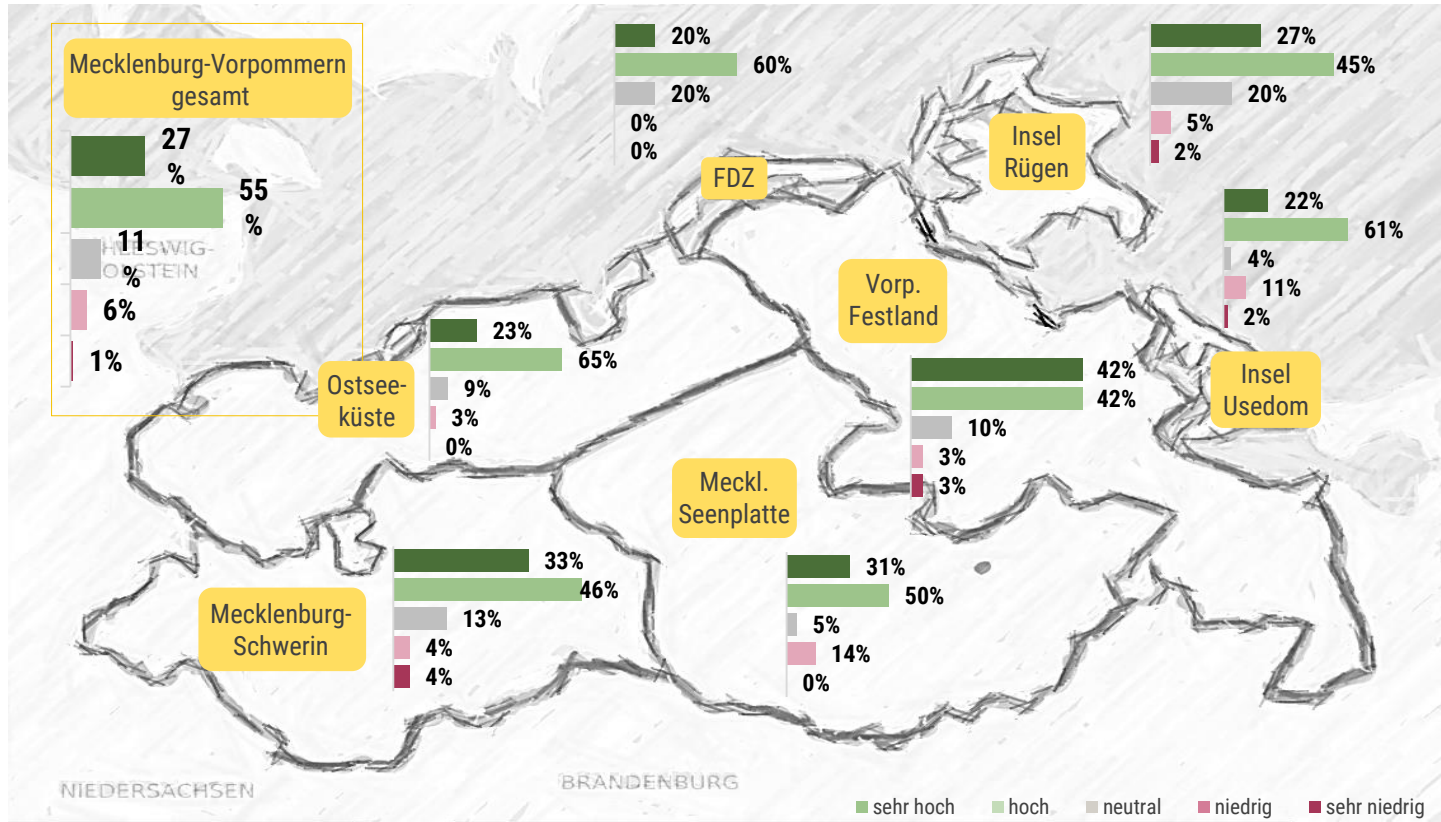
Mecklenburg-Vorpommern gesamt

27 %
55 %
11 %
6%
1%

SCHLESWIG-HOLSTEIN

20%
60%
20%
0%
0%

FDZ

Insel Rügen

27%
45%
20%
5%
2%

22%
61%
4%
11%
2%

Vorp. Festland

Insel Usedom

Ostseeküste

23%
65%
9%
3%
0%

42%
42%
10%
3%
3%

Meckl. Seenplatte

33%
46%
13%
4%
4%

Mecklenburg-Schwerin

31%
50%
5%
14%
0%

NIEDERSACHSEN

BRANDENBURG

sehr hoch
hoch
neutral
niedrig
sehr niedrig